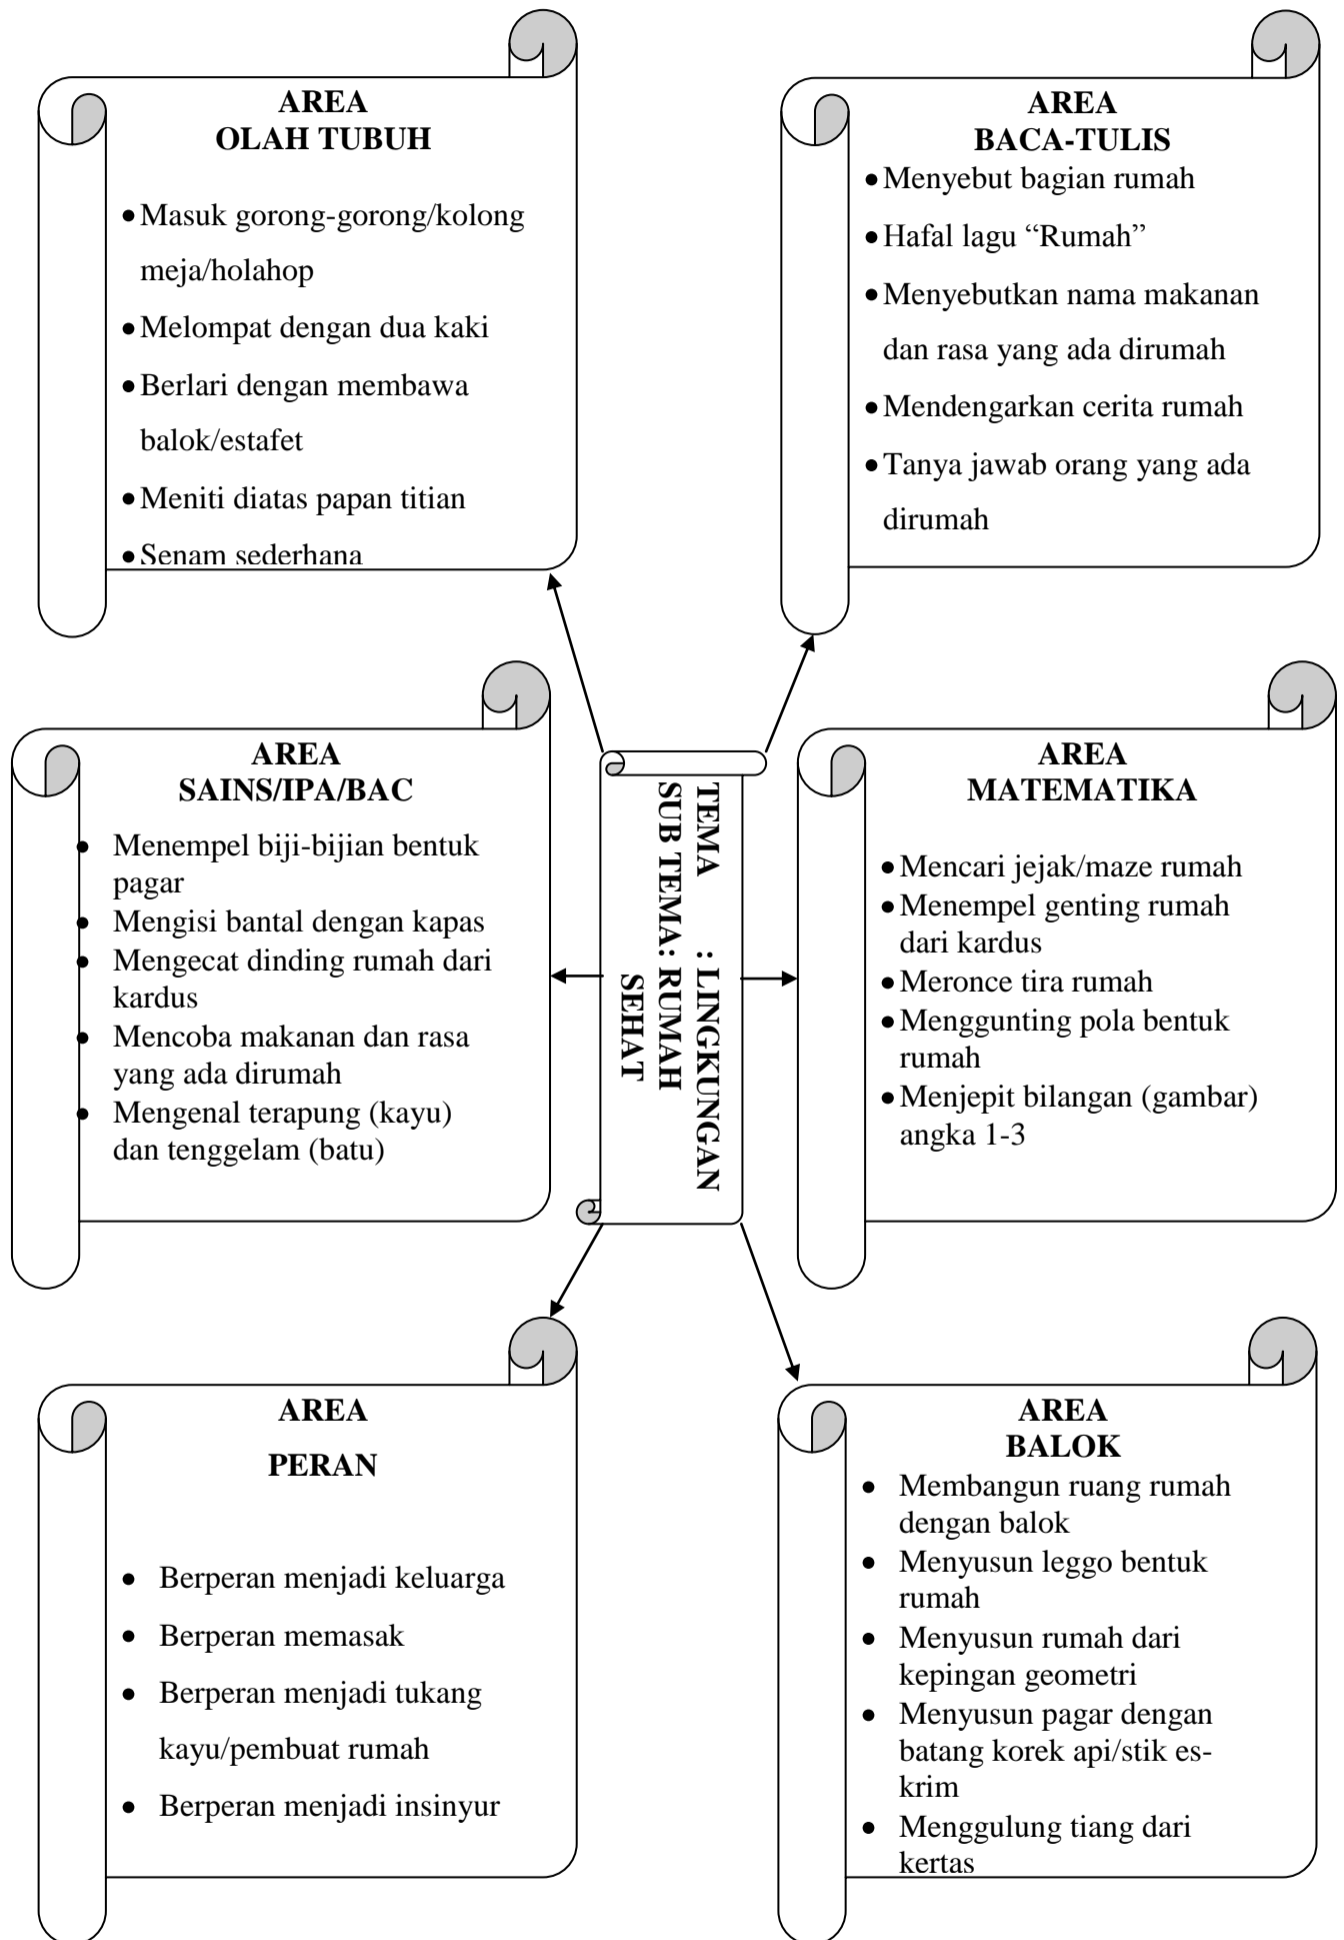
AREA
OLAH TUBUH

- Masuk gorong-gorong/kolong meja/holahop
- Melompat dengan dua kaki
- Berlari dengan membawa balok/estafet
- Meniti diatas papan titian
- Senam sederhana

AREA
BACA-TULIS

- Menyebut bagian rumah
- Hafal lagu “Rumah”
- Menyebutkan nama makanan dan rasa yang ada dirumah
- Mendengarkan cerita rumah
- Tanya jawab orang yang ada dirumah

AREA
SAINS/IPA/BAC

- Menempel biji-bijian bentuk pagar
- Mengisi bantal dengan kapas
- Mengecat dinding rumah dari kardus
- Mencoba makanan dan rasa yang ada dirumah
- Mengenal terapung (kayu) dan tenggelam (batu)

TEMA : LINGKUNGAN
SUB TEMA: RUMAH SEHAT

AREA
MATEMATIKA

- Mencari jejak/maze rumah
- Menempel genting rumah dari kardus
- Meronce tira rumah
- Menggunting pola bentuk rumah
- Menjepit bilangan (gambar) angka 1-3

AREA
PERAN

- Berperan menjadi keluarga
- Berperan memasak
- Berperan menjadi tukang kayu/pembuat rumah
- Berperan menjadi insinyur

AREA
BALOK

- Membangun ruang rumah dengan balok
- Menyusun leggo bentuk rumah
- Menyusun rumah dari kepingan geometri
- Menyusun pagar dengan batang korek api/stik es-krim
- Menggulung tiang dari kertas